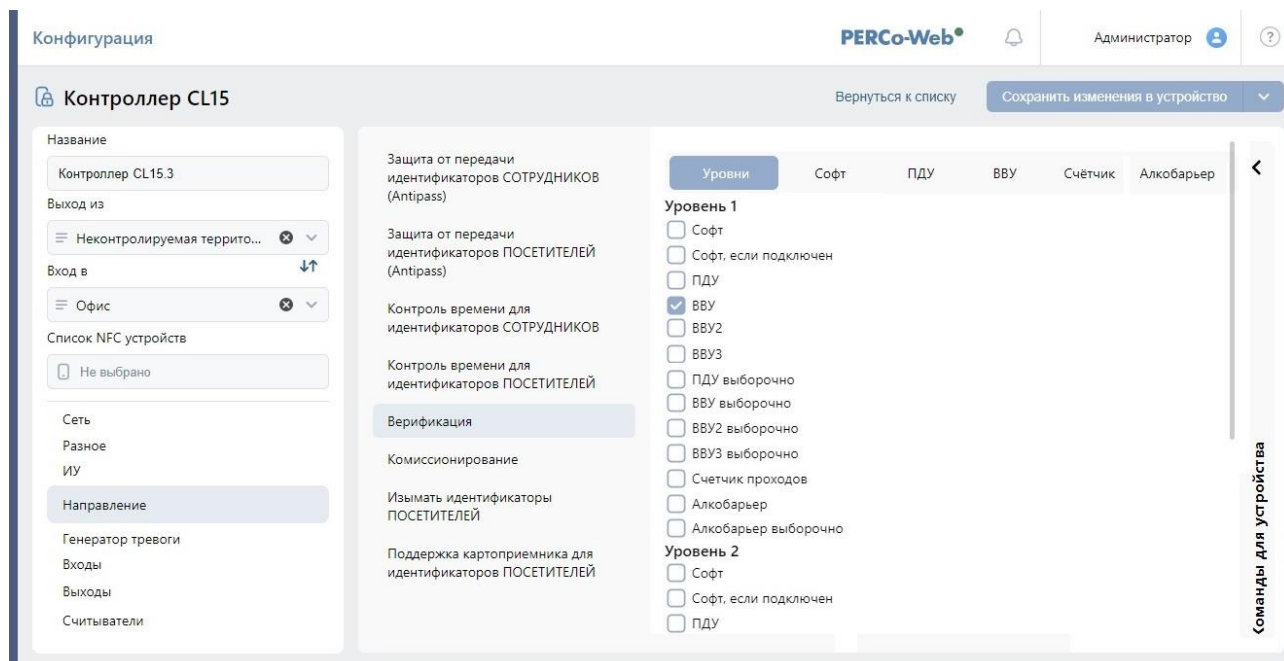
Конфигурация

PERCo-Web

Администратор

?

Контроллер CL15

Вернуться к списку

Сохранить изменения в устройство

Название

Контроллер CL15.3

Выход из

Неконтролируемая террито...

Вход в

Офис

Список NFC устройств

Не выбрано

Сеть

Разное

ИУ

Направление

Генератор тревоги

Входы

Выходы

Считыватели

Защита от передачи идентификаторов СОТРУДНИКОВ (Antipass)

Защита от передачи идентификаторов ПОСЕТИТЕЛЕЙ (Antipass)

Контроль времени для идентификаторов СОТРУДНИКОВ

Контроль времени для идентификаторов ПОСЕТИТЕЛЕЙ

Верификация

Комиссионирование

Изымать идентификаторы ПОСЕТИТЕЛЕЙ

Поддержка картоприемника для идентификаторов ПОСЕТИТЕЛЕЙ

Уровни | Софт | ПДУ | ВВУ | Счётчик | Алкобарьер

Уровень 1

Софт

Софт, если подключен

ПДУ

ВВУ

ВВУ2

ВВУ3

ПДУ выборочно

ВВУ выборочно

ВВУ2 выборочно

ВВУ3 выборочно

Счетчик проходов

Алкобарьер

Алкобарьер выборочно

Уровень 2

Софт

Софт, если подключен

ПДУ

Команды для устройства